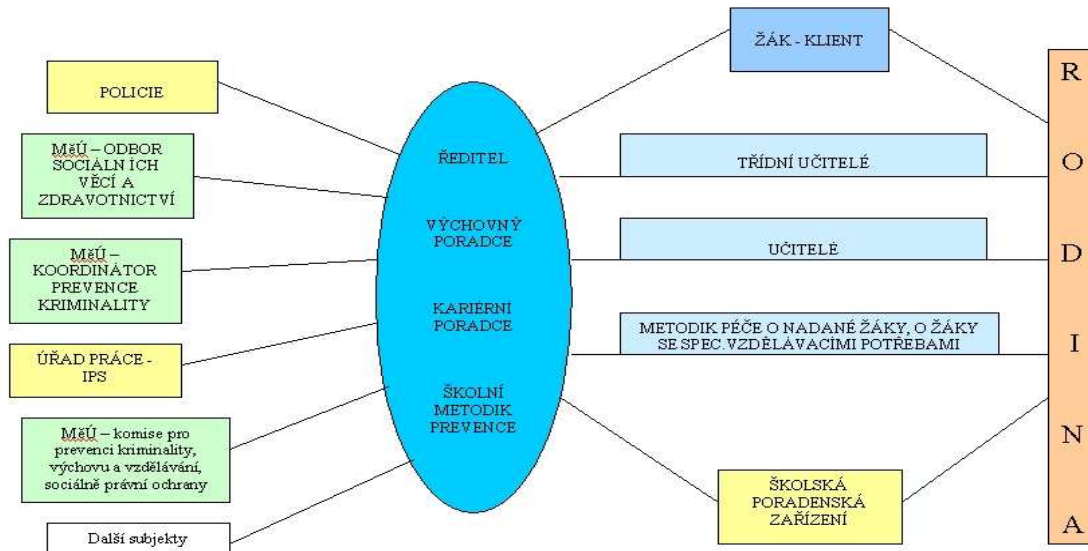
POLICIE

MěÚ – ODBOR SOCIÁLNÍCH VĚCÍ A ZDRAVOTNICTVÍ

MěÚ – KOORDINÁTOR PREVENCE KRIMINALITY

ÚŘAD PRÁCE - IPS

MěÚ – komise pro prevenci kriminality, výchovu a vzdělávání, sociálně právní ochrany

Další subjekty

ŘEDITEL

VÝCHOVNÝ PORADCE

KARIÉRNÍ PORADCE

ŠKOLNÍ METODIK PREVENCE

ŽÁK - KLIENT

TŘÍDNÍ UČITELÉ

UČITELÉ

METODIK PÉČE O NADANÉ ŽÁKY, O ŽÁKY SE SPEC.VZDĚLÁVACÍMI POTŘEBAMI

ŠKOLSKÁ PORADENSKÁ ZAŘÍZENÍ

R
O
D
I
N
A